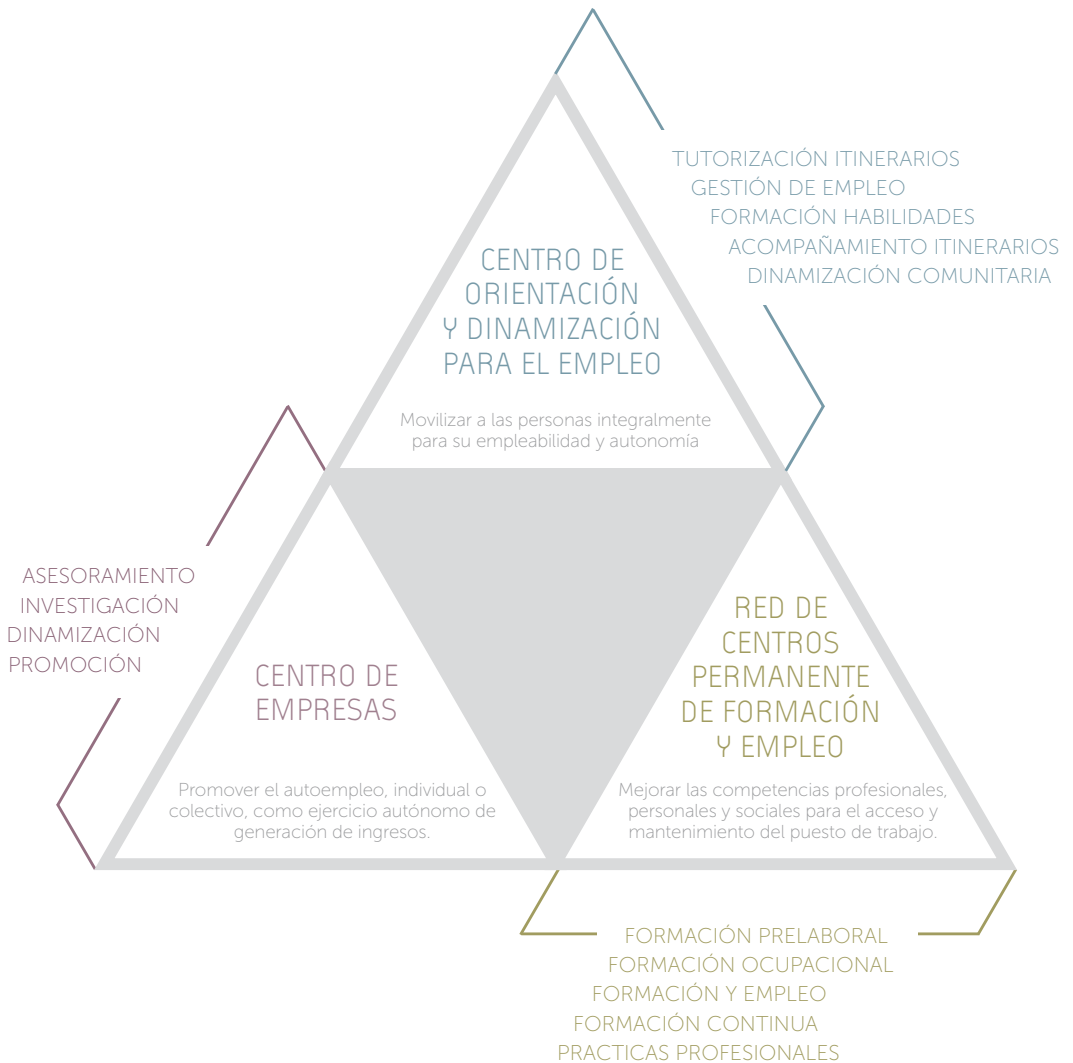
TUTORIZACIÓN ITINERARIOS
GESTIÓN DE EMPLEO
FORMACIÓN HABILIDADES
ACOMPAÑAMIENTO ITINERARIOS
DINAMIZACIÓN COMUNITARIA

CENTRO DE ORIENTACIÓN Y DINAMIZACIÓN PARA EL EMPLEO

Movilizar a las personas integralmente para su empleabilidad y autonomía

ASESORAMIENTO
INVESTIGACIÓN
DINAMIZACIÓN
PROMOCIÓN

CENTRO DE EMPRESAS

Promover el autoempleo, individual o colectivo, como ejercicio autónomo de generación de ingresos.

RED DE CENTROS PERMANENTE DE FORMACIÓN Y EMPLEO

Mejorar las competencias profesionales, personales y sociales para el acceso y mantenimiento del puesto de trabajo.

FORMACIÓN PRELABORAL
FORMACIÓN OCUPACIONAL
FORMACIÓN Y EMPLEO
FORMACIÓN CONTINUA
PRACTICAS PROFESIONALES